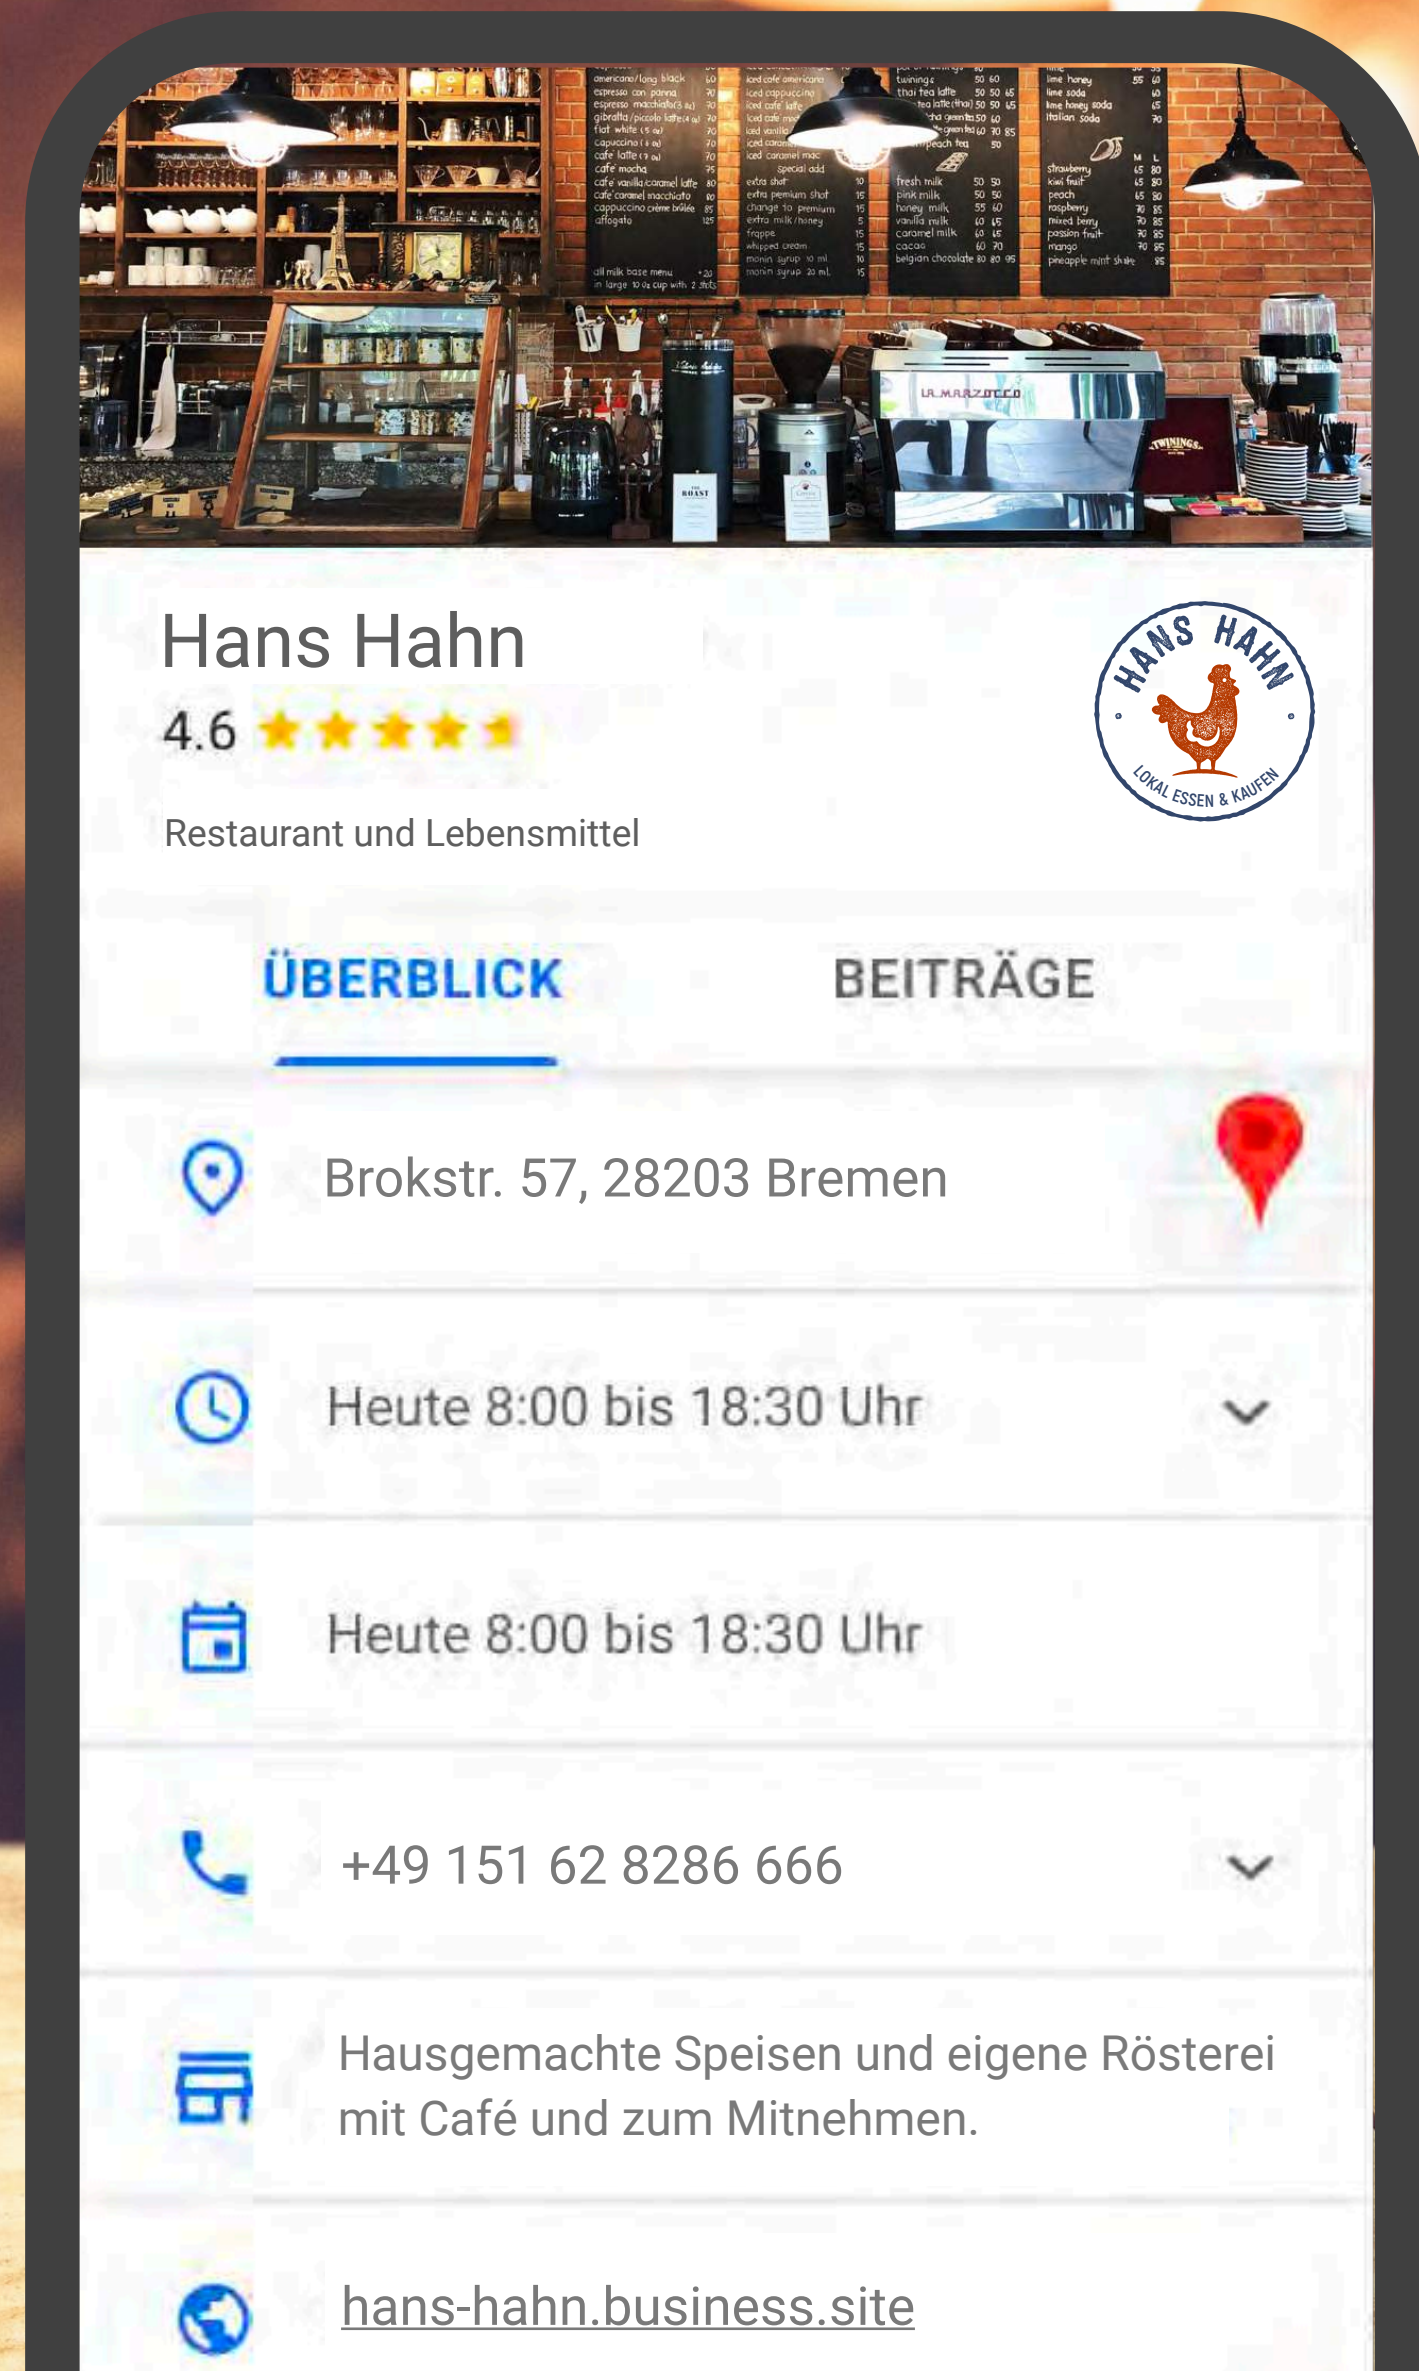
Hans Hahn
4.6

HANS HAHN
LOKAL ESSEN & KAUFEN

Restaurant und Lebensmittel

ÜBERBLICK BEITRÄGE

Brokstr. 57, 28203 Bremen

Heute 8:00 bis 18:30 Uhr

Heute 8:00 bis 18:30 Uhr

+49 151 62 8286 666

Hausgemachte Speisen und eigene Rösterei mit Café und zum Mitnehmen.

hans-hahn.business.site